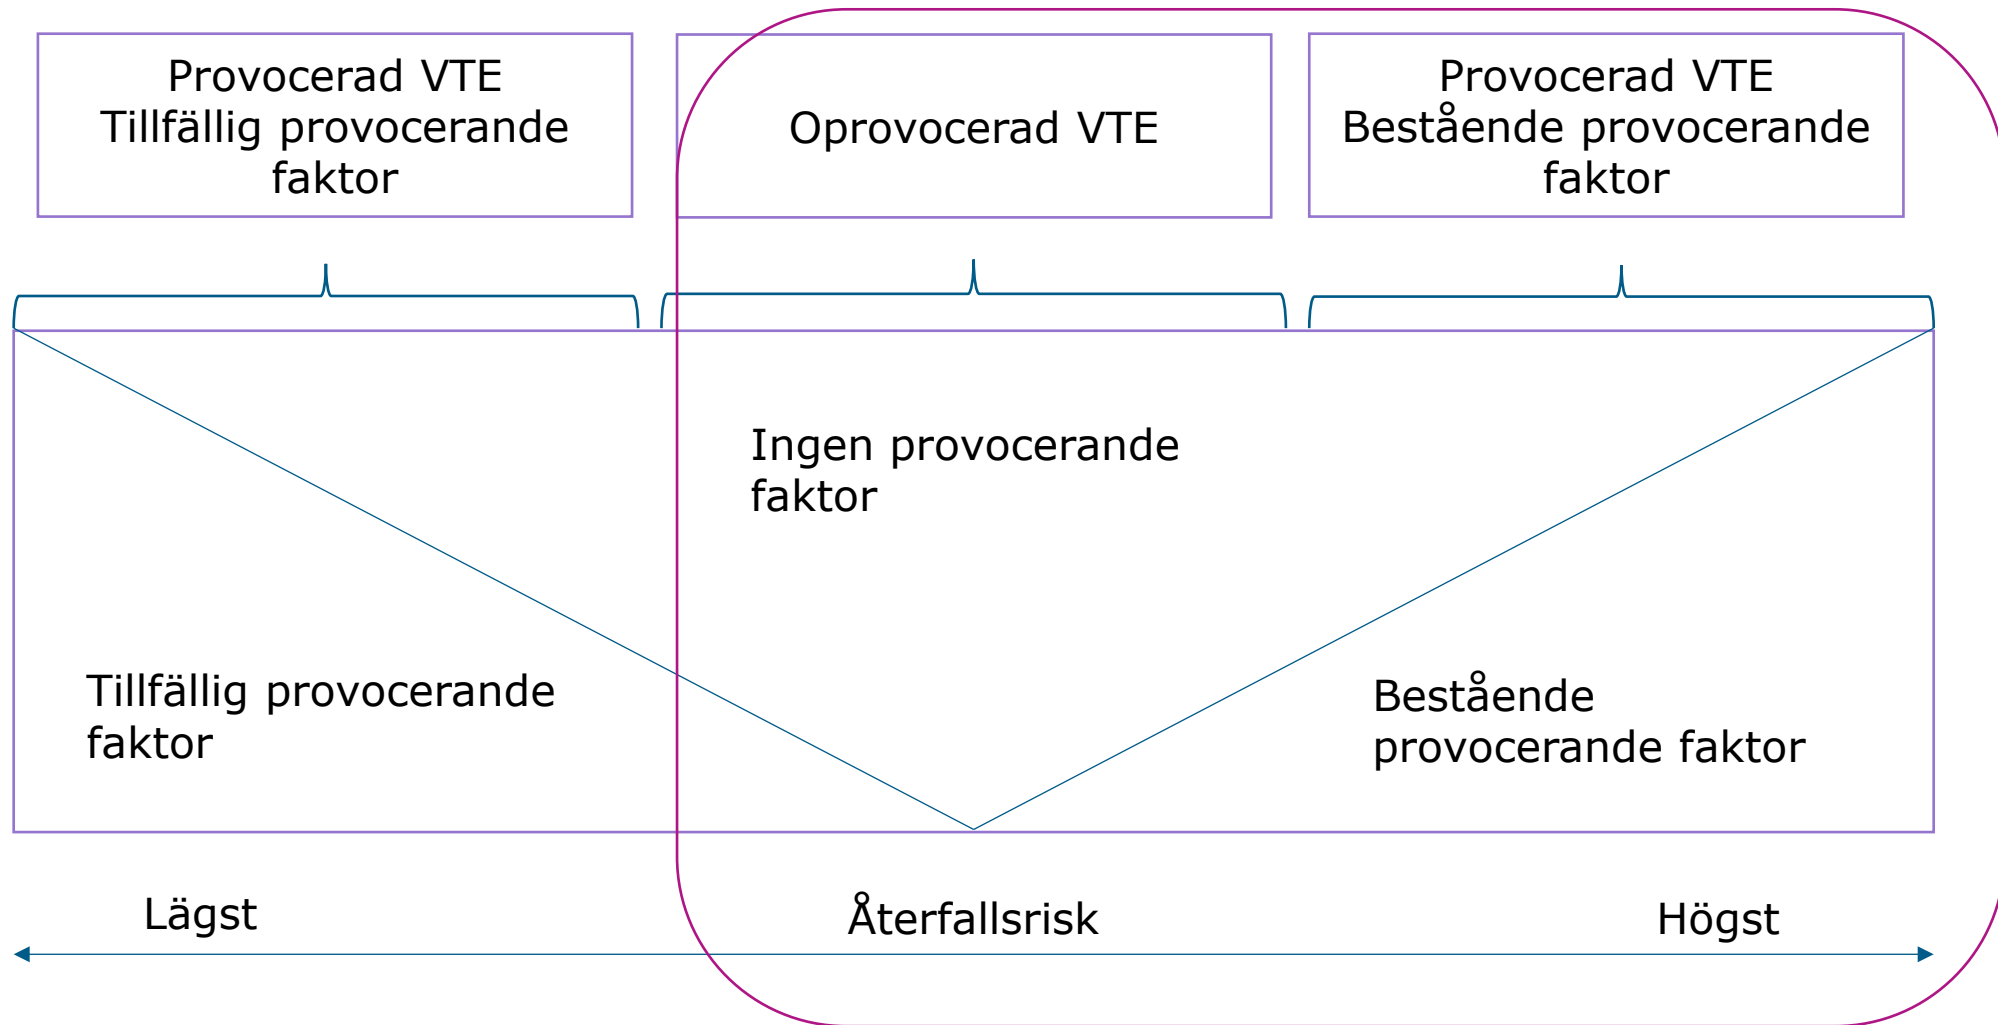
Provocerad VTE
Tillfällig provocerande faktor

Oprovocerad VTE

Provocerad VTE
Bestående provocerande faktor

Ingen provocerande faktor

Tillfällig provocerande faktor

Bestående provocerande faktor

Lägst

Återfallsrisk

Högst